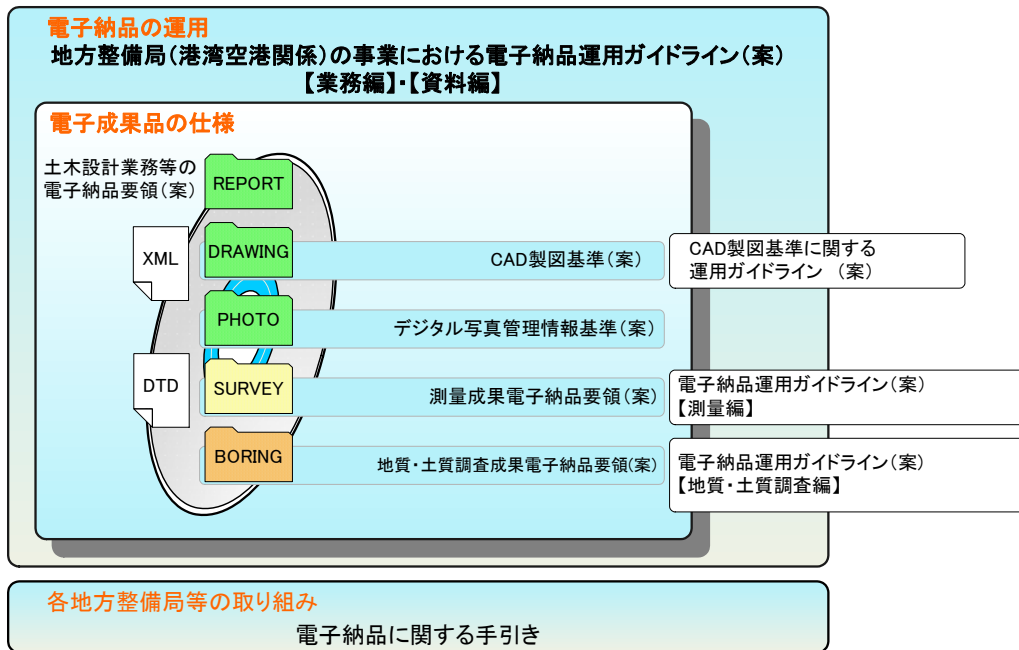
電子納品の運用

地方整備局(港湾空港関係)の事業における電子納品運用ガイドライン(案)
【業務編】・【資料編】

電子成果品の仕様

土木設計業務等の電子納品要領(案)

REPORT

XML

DRAWING

CAD製図基準(案)

CAD製図基準に関する運用ガイドライン (案)

PHOTO

デジタル写真管理情報基準(案)

DTD

SURVEY

測量成果電子納品要領(案)

電子納品運用ガイドライン(案)
【測量編】

BORING

地質・土質調査成果電子納品要領(案)

電子納品運用ガイドライン(案)
【地質・土質調査編】

各地方整備局等の取り組み

電子納品に関する手引き